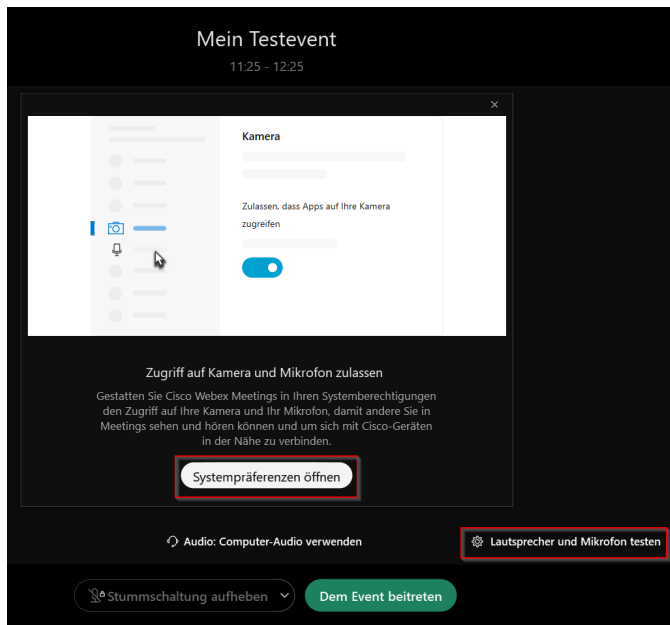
Mein Testevent

11:25 - 12:25

×

Kamera

Zulassen, dass Apps auf Ihre Kamera zugreifen

Zugriff auf Kamera und Mikrofon zulassen

Gestatten Sie Cisco Webex Meetings in Ihren Systemberechtigungen den Zugriff auf Ihre Kamera und Ihr Mikrofon, damit andere Sie in Meetings sehen und hören können und um sich mit Cisco-Geräten in der Nähe zu verbinden.

Systempräferenzen öffnen

Audio: Computer-Audio verwenden

Lautsprecher und Mikrofon testen

Stummschaltung aufheben

Dem Event beitreten